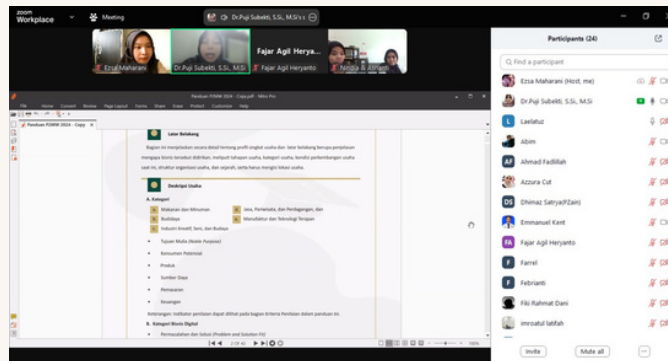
zoom Workplace

Meeting

Dr.Puji Subekti, S.Si., M.Si's s

Ezsa Maharani

Dr.Puji Subekti, S.Si., M.Si

Fajar Agil Herya...

Fajar Agil Heryanto

Nindia & Alfianti

Panduan P2MW 2024 - Copy.pdf - Nitro Pro

File Home Convert Review Page Layout Forms Share Erase Protect Customize Help

Panduan P2MW 2024 - Copy

Latar Belakang

Bagian ini menjelaskan secara detail tentang profil singkat usaha dan latar belakang berupa penjelasan mengapa bisnis tersebut didirikan, meliputi tahapan usaha, kategori usaha, kondisi perkembangan usaha saat ini, struktur organisasi usaha, dan sejarah, serta harus mengisi lokasi usaha.

Deskripsi Usaha

A. Kategori

Makanan dan Minuman

Budidaya

Industri Kreatif, Seni, dan Budaya

Jasa, Pariwisata, dan Perdagangan, dan

Manufaktur dan Teknologi Terapan

Tujuan Mulia (Noble Purpose)

Konsumen Potensial

Produk

Sumber Daya

Pemasaran

Keuangan

Keterangan: Indikator penilaian dapat dilihat pada bagian Kriteria Penilaian dalam panduan ini.

B. Kategori Bisnis Digital

Permasalahan dan Solusi (Problem and Solution Fit)

Participants (24)

Find a participant

Ezsa Maharani (Host, me)

Dr.Puji Subekti, S.Si., M.Si

Laelatuz

Abim

Ahmad Fadillah

Azzura Cut

Dhimaz Satrya(FZain)

Emmanuel Kent

Fajar Agil Heryanto

Farrel

Febrianti

Fiki Rahmat Dani

imroatul latifah

Invite

Mute all

...